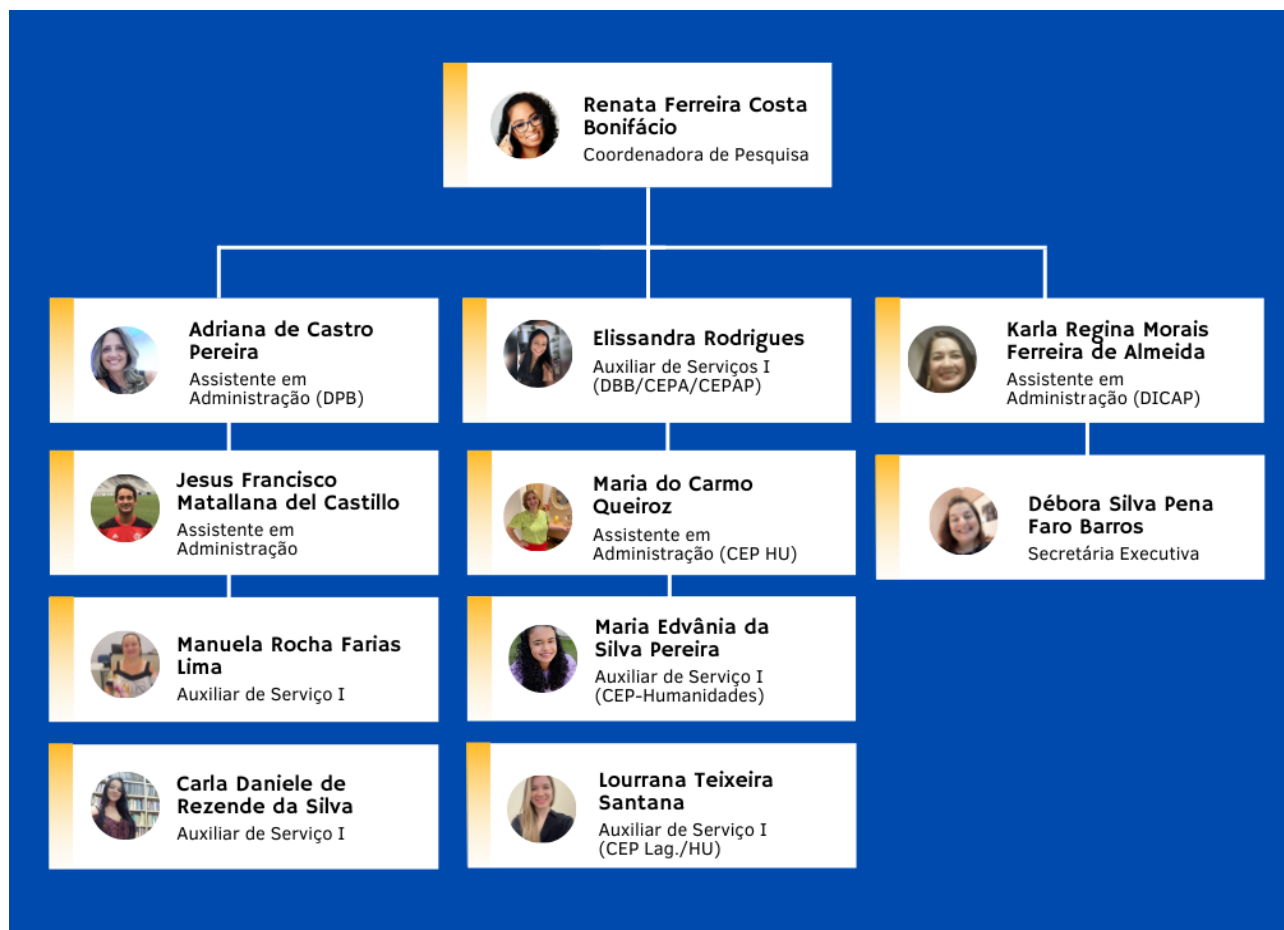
Renata Ferreira Costa Bonifácio
Coordenadora de Pesquisa

Adriana de Castro Pereira
Assistente em Administração (DPB)

Jesus Francisco Matallana del Castillo
Assistente em Administração

Manuela Rocha Farias Lima
Auxiliar de Serviço I

Carla Daniele de Rezende da Silva
Auxiliar de Serviço I

Elissandra Rodrigues
Auxiliar de Serviços I (DBB/CEPA/CEPAP)

Maria do Carmo Queiroz
Assistente em Administração (CEP HU)

Maria Edvânia da Silva Pereira
Auxiliar de Serviço I (CEP-Humanidades)

Lourrana Teixeira Santana
Auxiliar de Serviço I (CEP Lag./HU)

Karla Regina Morais Ferreira de Almeida
Assistente em Administração (DICAP)

Débora Silva Pena Faro Barros
Secretária Executiva